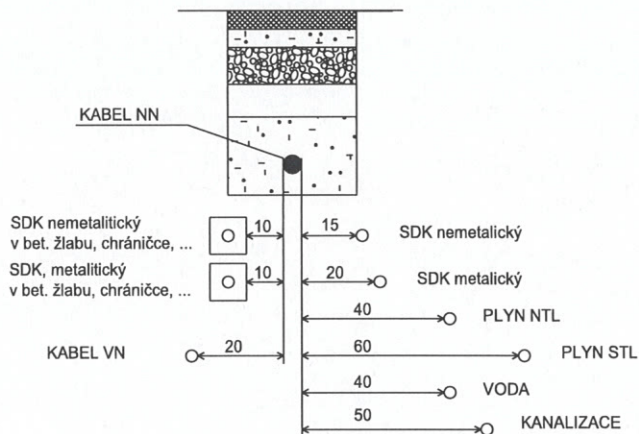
KABEL NN

SDK nemetalitický v bet. žlabu, chráničce, ...

10

15

SDK nemetalický

SDK, metalitický v bet. žlabu, chráničce, ...

10

20

SDK metalický

40

PLYN NTL

KABEL VN

20

60

PLYN STL

40

VODA

50

KANALIZACE